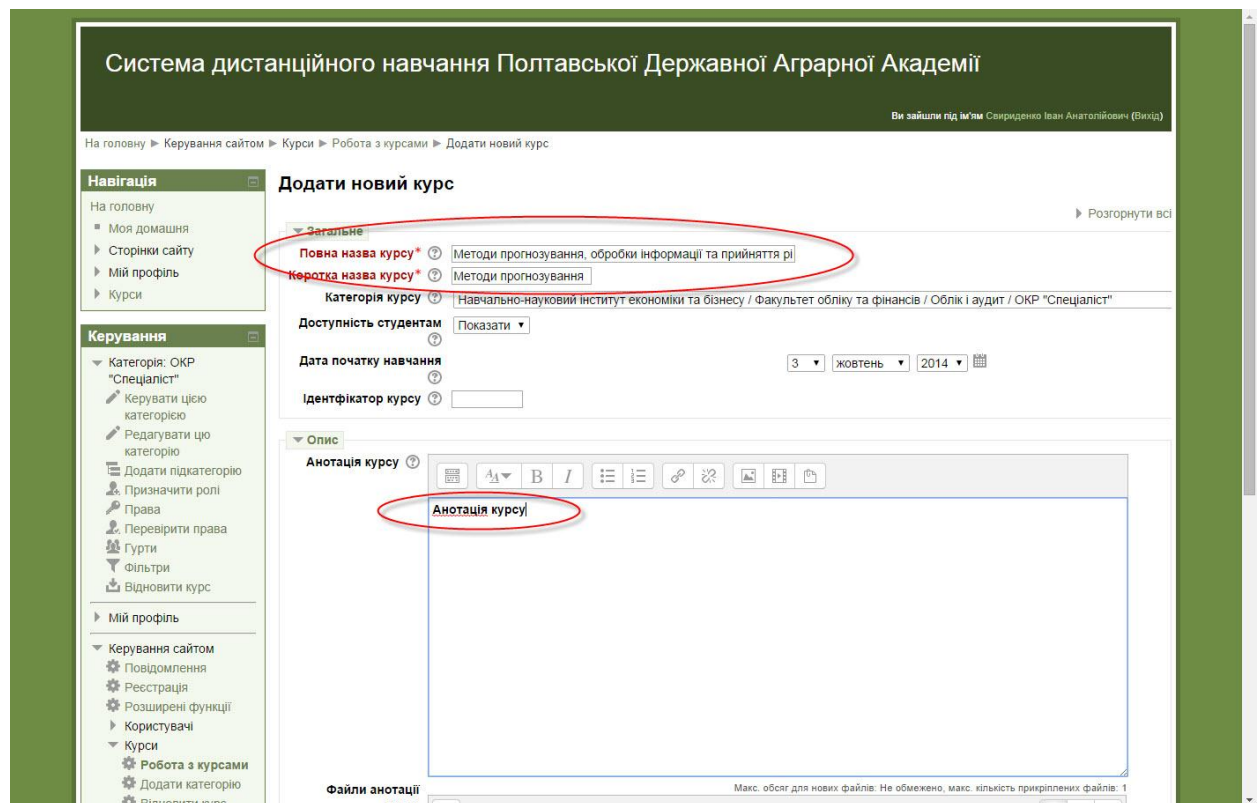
Система дистанційного навчання Полтавської Державної Аграрної Академії

Ви зайшли під ім'ям Свириденко Іван Анатолійович (Вихід)

На головну ► Керування сайтом ► Курси ► Робота з курсами ► Додати новий курс

Навігація
На головну
Моя домашня
Сторінки сайту
Мій профіль
Курси

Керування
Категорія: ОКР "Спеціаліст"
Керувати цією категорією
Редагувати цю категорію
Додати підкатегорію
Призначити ролі
Права
Перевірити права
Гурти
Фільтри
Відновити курс
Мій профіль
Керування сайтом
Повідомлення
Реєстрація
Розширені функції
Користувачі
Курси
Робота з курсами
Додати категорію
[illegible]

Додати новий курс

Розгорнути всі

Загальне
Повна назва курсу* Методи прогнозування, обробки інформації та прийняття рі
Коротка назва курсу* Методи прогнозування
Категорія курсу Навчально-науковий інститут економіки та бізнесу / Факультет обліку та фінансів / Облік і аудит / ОКР "Спеціаліст"
Доступність студентам Показати
Дата початку навчання 3 жовтень 2014
Ідентфікатор курсу

Опис
Анотація курсу
Анотація курсу

Файли анотації
Макс. обсяг для нових файлів: Не обмежено, макс. кількість прикріплених файлів: 1